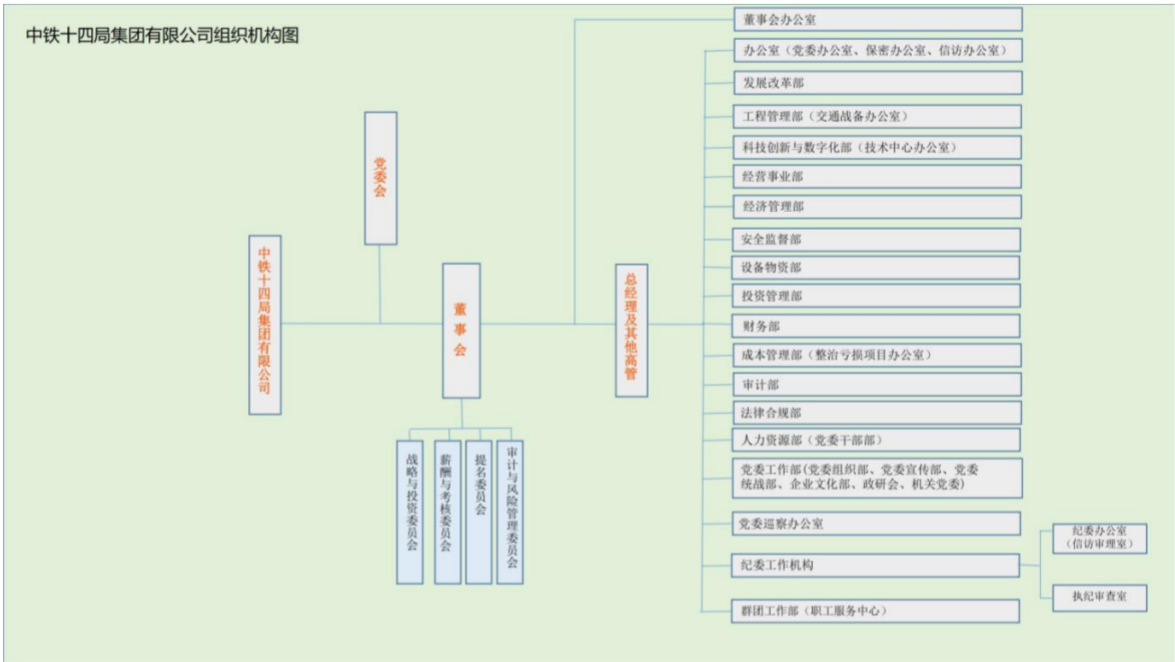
中铁十四局集团有限公司组织机构图

中铁十四局集团有限公司

党委会

董事会

战略与投资委员会

薪酬与考核委员会

提名委员会

审计与风险管理委员会

总经理及其他高管

董事会办公室

办公室（党委办公室、保密办公室、信访办公室）

发展改革部

工程管理部（交通战备办公室）

科技创新与数字化部（技术中心办公室）

经营事业部

经济管理部

安全监督部

设备物资部

投资管理部

财务部

成本管理部（整治亏损项目办公室）

审计部

法律合规部

人力资源部（党委干部部）

党委工作部（党委组织部、党委宣传部、党委统战部、企业文化部、政研会、机关党委）

党委巡察办公室

纪委工作机构

纪委办公室（信访审理室）

执纪审查室

群团工作部（职工服务中心）